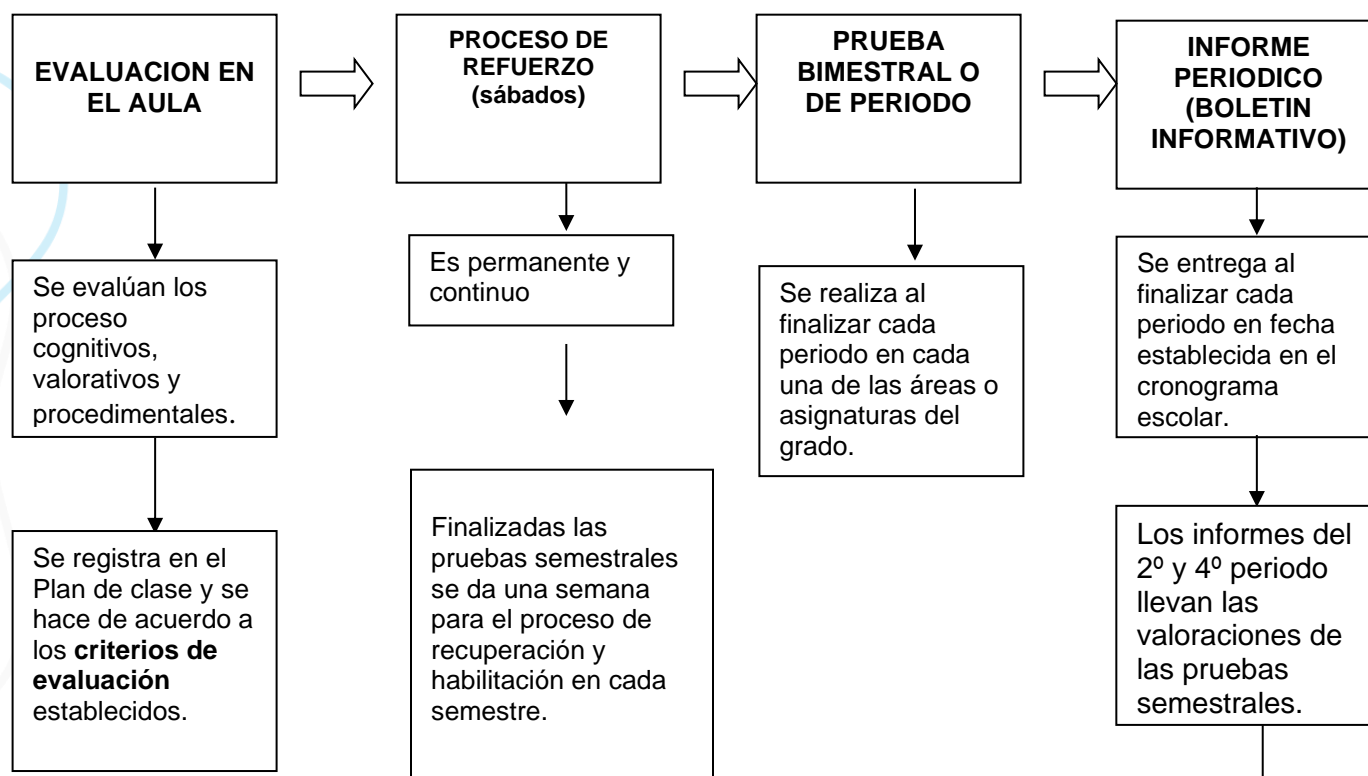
**EVALUACION EN EL AULA**

**PROCESO DE REFUERZO (sábados)**

**PRUEBA BIMESTRAL O DE PERIODO**

**INFORME PERIODICO (BOLETIN INFORMATIVO)**

Se evalúan los proceso cognitivos, valorativos y procedimentales.

Se registra en el Plan de clase y se hace de acuerdo a los **criterios de evaluación** establecidos.

Es permanente y continuo

Finalizadas las pruebas semestrales se da una semana para el proceso de recuperación y habilitación en cada semestre.

Se realiza al finalizar cada periodo en cada una de las áreas o asignaturas del grado.

Se entrega al finalizar cada periodo en fecha establecida en el cronograma escolar.

Los informes del 2º y 4º periodo llevan las valoraciones de las pruebas semestrales.